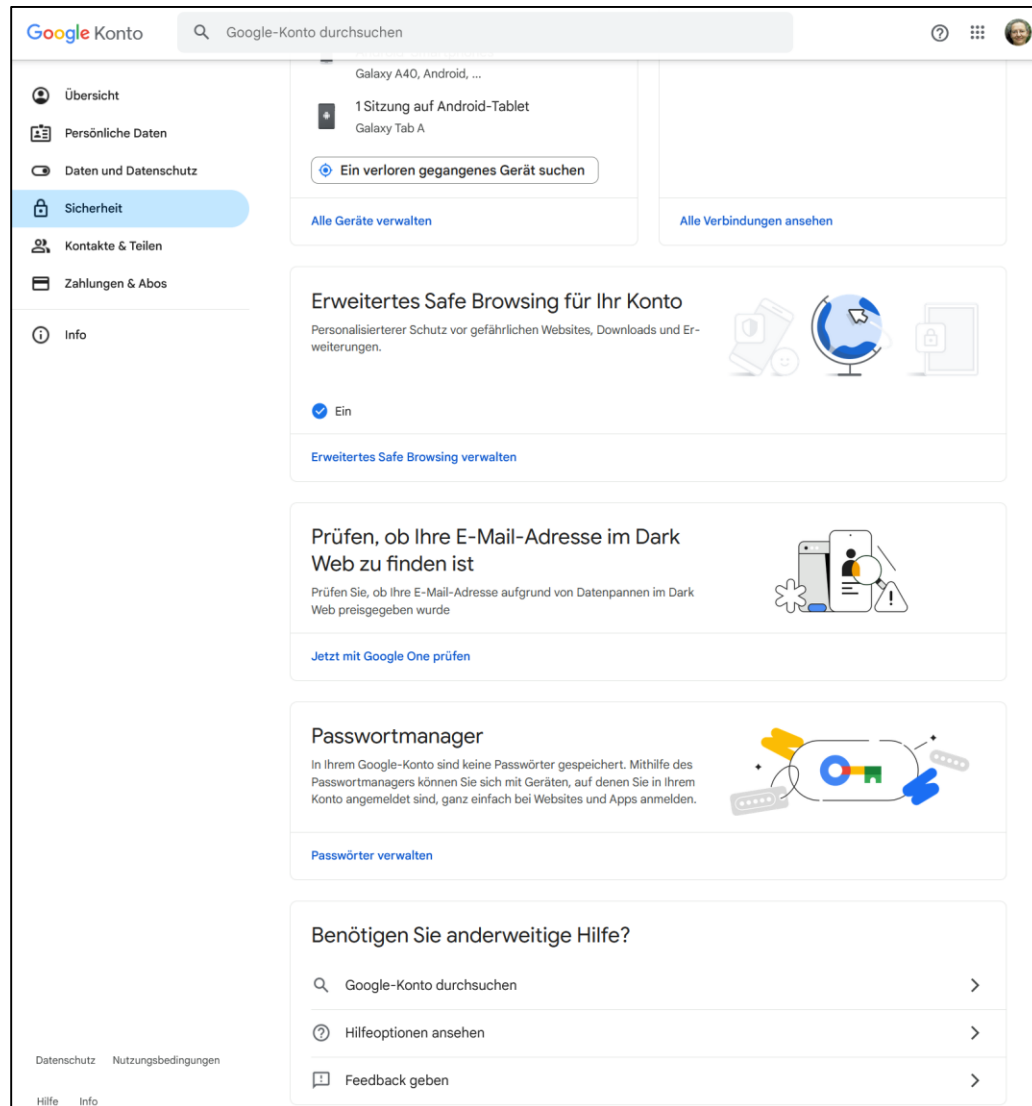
Google Konto

Google-Konto durchsuchen

Übersicht

Persönliche Daten

Daten und Datenschutz

Sicherheit

Kontakte & Teilen

Zahlungen & Abos

Info

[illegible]

Galaxy A40, Android, ...

1 Sitzung auf Android-Tablet

Galaxy Tab A

Ein verloren gegangenes Gerät suchen

Alle Geräte verwalten

Alle Verbindungen ansehen

Erweitertes Safe Browsing für Ihr Konto

Personalisierterer Schutz vor gefährlichen Websites, Downloads und Erweiterungen.

Ein

Erweitertes Safe Browsing verwalten

Prüfen, ob Ihre E-Mail-Adresse im Dark Web zu finden ist

Prüfen Sie, ob Ihre E-Mail-Adresse aufgrund von Datenpannen im Dark Web preisgegeben wurde

Jetzt mit Google One prüfen

Passwortmanager

In Ihrem Google-Konto sind keine Passwörter gespeichert. Mithilfe des Passwortmanagers können Sie sich mit Geräten, auf denen Sie in Ihrem Konto angemeldet sind, ganz einfach bei Websites und Apps anmelden.

Passwörter verwalten

Benötigen Sie anderweitige Hilfe?

Google-Konto durchsuchen

Hilfeoptionen ansehen

Feedback geben

Datenschutz Nutzungsbedingungen

Hilfe Info